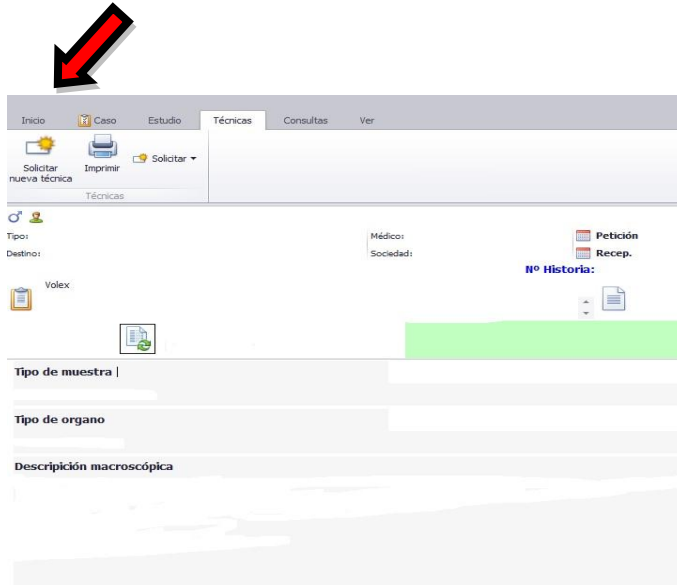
Inicio Caso Estudio Técnicas Consultas Ver

Solicitar nueva técnica
Imprimir
Solicitar
Técnicas

Tipo:
Destino:
Médico:
Sociedad:
Petición
Recep.
Nº Historia:

Volex

Tipo de muestra |

Tipo de organo

Descripción macroscópica